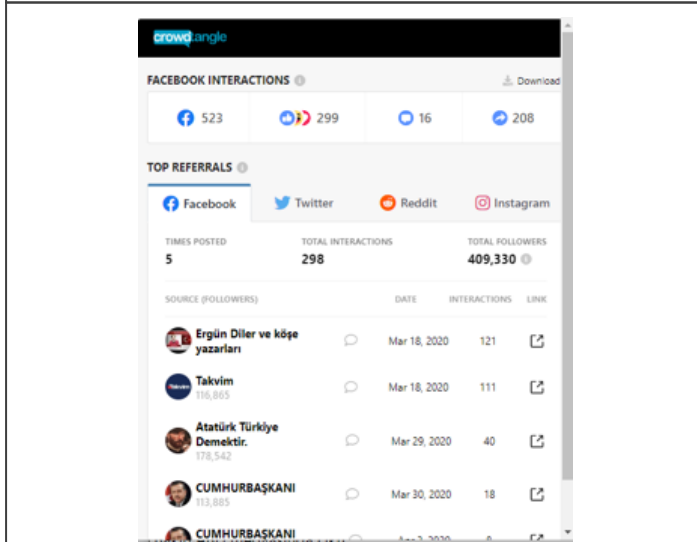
crowdtangle

FACEBOOK INTERACTIONS

Download

523

299

16

208

TOP REFERRALS

Facebook

Twitter

Reddit

Instagram

TIMES POSTED
5

TOTAL INTERACTIONS
298

TOTAL FOLLOWERS
409,330

SOURCE (FOLLOWERS)

DATE

INTERACTIONS

LINK

| | | | |
|---|---|---|---|
| Ergün Diler ve köşe yazarları | Mar 18, 2020 | 121 | |
| Takvim 116,865 | Mar 18, 2020 | 111 | |
| Atatürk Türkiye Demektir. 178,542 | Mar 29, 2020 | 40 | |
| CUMHURBAŞKANI 113,885 | Mar 30, 2020 | 18 | |
| CUMHURBAŞKANI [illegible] | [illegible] | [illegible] | |